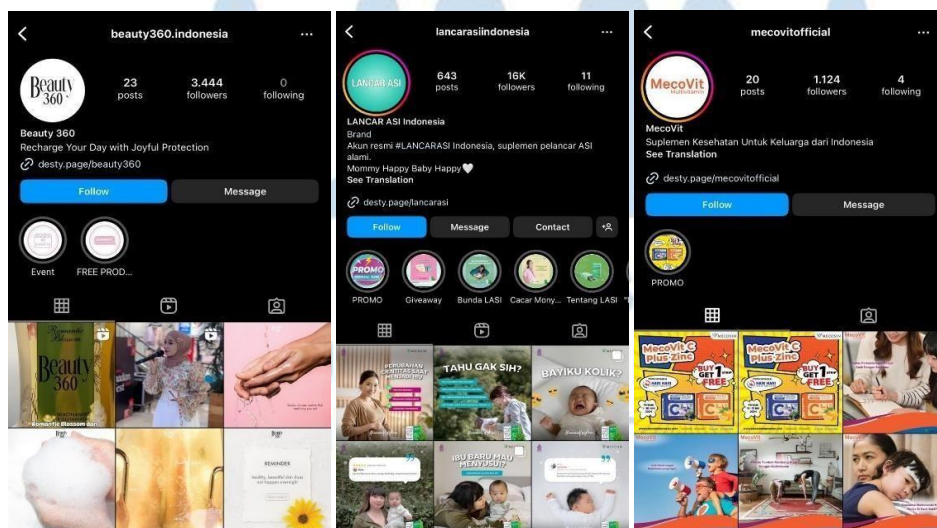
beauty360.indonesia

Beauty 360

23 posts 3.444 followers 0 following

Beauty 360
Recharge Your Day with Joyful Protection
desty.page/beauty360

Follow Message

Event FREE PROD...

Beauty 360

REMINDER

lancarasiindonesia

LANCAR ASI

643 posts 16K followers 11 following

LANCAR ASI Indonesia
Brand
Akun resmi #LANCARASI Indonesia, suplemen pelancar ASI alami.
Mommy Happy Baby Happy🤍
See Translation

desty.page/lancarasi

Follow Message Contact

PROMO Giveaway Bunda LASI Cacar Mony... Tentang LASI

TAHU GAK SIH?

BAYIKU KOLIK?

IBU BARU MAU MENYUSUI?

mecovitofficial

MecoVit

20 posts 1.124 followers 4 following

MecoVit
Suplemen Kesehatan Untuk Keluarga dari Indonesia
See Translation

desty.page/mecovitofficial

Follow Message

PROMO

MecoVit C Plus Zinc BUY 1 GET 1 FREE

MecoVit C Plus Zinc BUY 1 GET 1 FREE

MecoVit